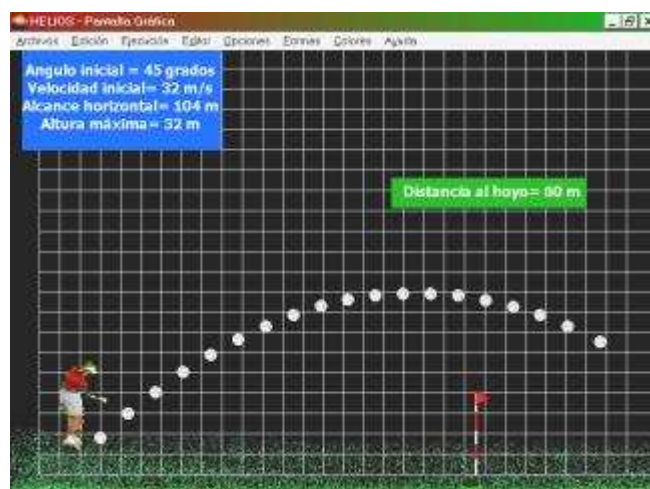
HELIOS - Pantalla Gráfica
Archivos Edición Ejecución Editor Opciones Formas Colores Ayuda

Angulo inicial = 45 grados
Velocidad inicial= 32 m/s
Alcance horizontal= 104 m
Altura máxima= 32 m

Distancia al hoyo= 80 m